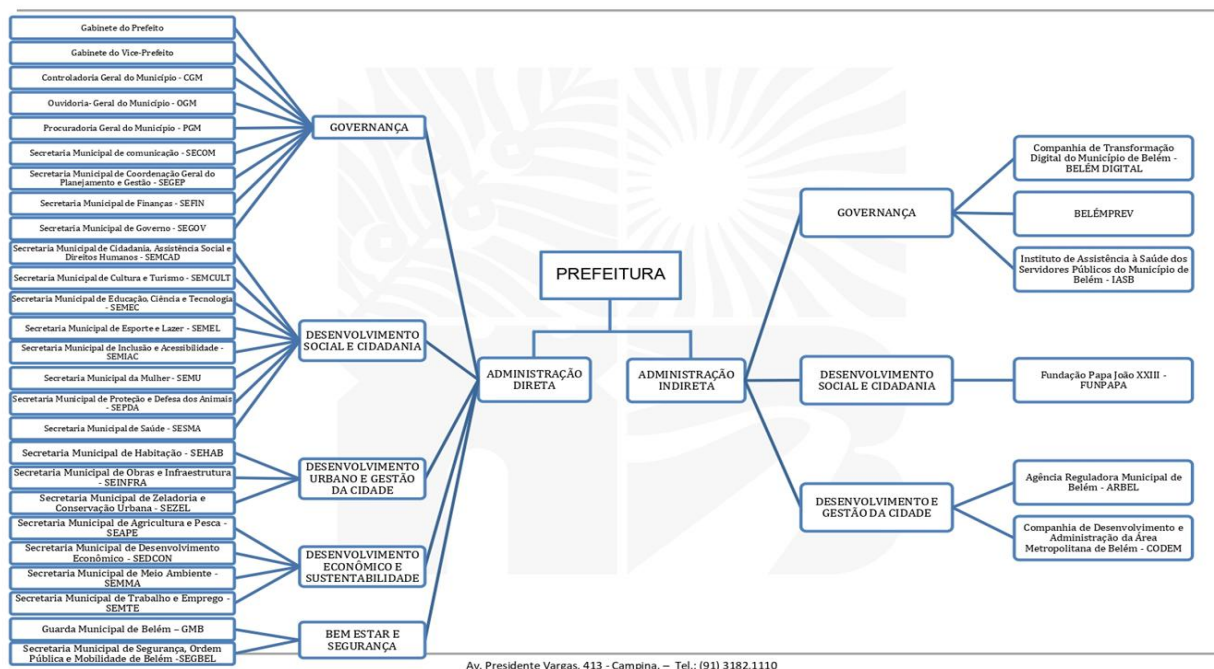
PREFEITURA

ADMINISTRAÇÃO DIRETA

GOVERNANÇA

Gabinete do Prefeito

Gabinete do Vice-Prefeito

Controladoria Geral do Município - CGM

Ouvidoria- Geral do Município - OGM

Procuradoria Geral do Município - PGM

Secretaria Municipal de comunicação - SECOM

Secretaria Municipal de Coordenação Geral do Planejamento e Gestão - SEGEP

Secretaria Municipal de Finanças - SEFIN

Secretaria Municipal de Governo - SEGOV

DESENVOLVIMENTO SOCIAL E CIDADANIA

Secretaria Municipal de Cidadania, Assistência Social e Direitos Humanos - SEMCAD

Secretaria Municipal de Cultura e Turismo - SEMCULT

Secretaria Municipal de Educação, Ciência e Tecnologia - SEMEC

Secretaria Municipal de Esporte e Lazer - SEMEL

Secretaria Municipal de Inclusão e Acessibilidade - SEMIAC

Secretaria Municipal da Mulher - SEMU

Secretaria Municipal de Proteção e Defesa dos Animais - SEPDA

Secretaria Municipal de Saúde - SESMA

DESENVOLVIMENTO URBANO E GESTÃO DA CIDADE

Secretaria Municipal de Habitação - SEHAB

Secretaria Municipal de Obras e Infraestrutura - SEINFRA

Secretaria Municipal de Zeladoria e Conservação Urbana - SEZEL

DESENVOLVIMENTO ECONÔMICO E SUSTENTABILIDADE

Secretaria Municipal de Agricultura e Pesca - SEAPE

Secretaria Municipal de Desenvolvimento Econômico - SEDCON

Secretaria Municipal de Meio Ambiente - SEMMA

Secretaria Municipal de Trabalho e Emprego - SEMTE

BEM ESTAR E SEGURANÇA

Guarda Municipal de Belém – GMB

Secretaria Municipal de Segurança, Ordem Pública e Mobilidade de Belém -SEGBEL

ADMINISTRAÇÃO INDIRETA

GOVERNANÇA

Companhia de Transformação Digital do Município de Belém - BELÉM DIGITAL

BELÉMPREV

Instituto de Assistência à Saúde dos Servidores Públicos do Município de Belém - IASB

DESENVOLVIMENTO SOCIAL E CIDADANIA

Fundação Papa João XXIII - FUNPAPA

DESENVOLVIMENTO E GESTÃO DA CIDADE

Agência Reguladora Municipal de Belém - ARBEL

Companhia de Desenvolvimento e Administração da Área Metropolitana de Belém - CODEM

Av. Presidente Vargas, 413 - Campina, – Tel.: (91) 3182.1110